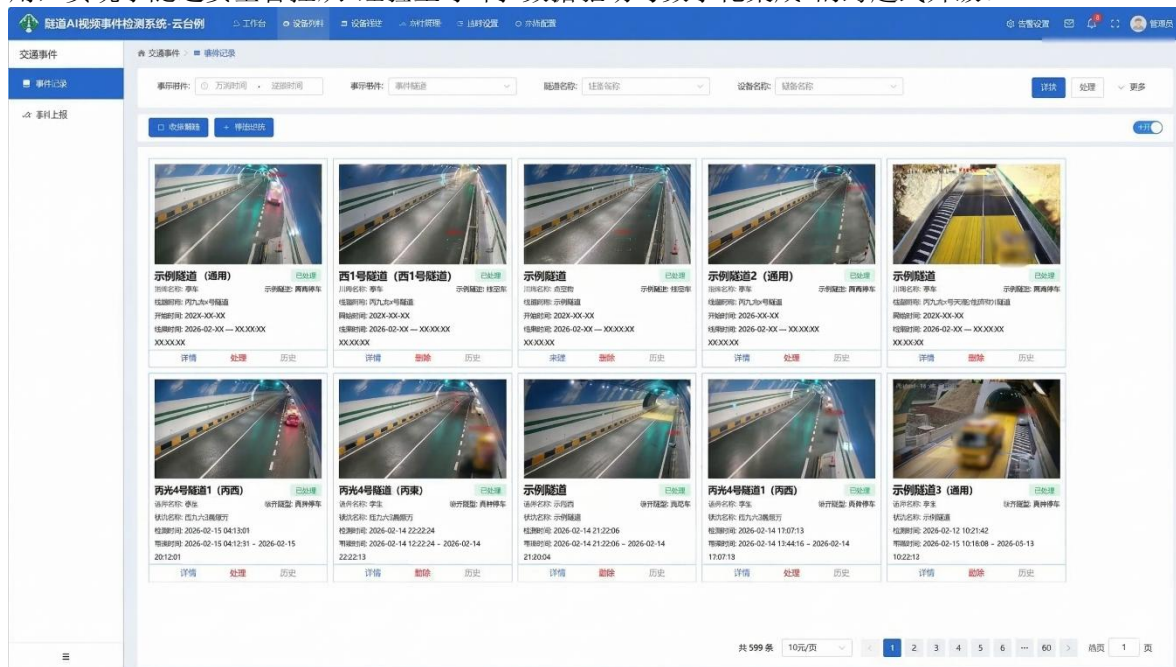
隧道AI视频事件检测系统-云台例

工作台　设备列表　设备管理　实时预警　联动设置　系统配置

告警设置　管理员

交通事件

事件记录

事件上报

交通事件 > 事件记录

事件时间：开始时间 - 结束时间　事件类型：事件类型　隧道名称：隧道名称　设备名称：设备名称　详细　处理　更多

批量删除　+ 导出记录

示例隧道（通用）　已处理
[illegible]
详情　处理　历史

西1号隧道（西1号隧道）　已处理
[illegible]
详情　删除　历史

示例隧道　已处理
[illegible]
详情　删除　历史

示例隧道2（通用）　已处理
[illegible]
详情　处理　历史

示例隧道　已处理
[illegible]
详情　删除　历史

丙光4号隧道1（丙西）　已处理
检测时间：2026-02-15 04:13:01
事件时间：2026-02-15 04:12:31 - 2026-02-15 20:12:01
详情　处理　历史

丙光4号隧道（丙东）　已处理
检测时间：2026-02-14 22:22:24
事件时间：2026-02-14 22:22:24 - 2026-02-14 22:22:13
详情　删除　历史

示例隧道　已处理
检测时间：2026-02-14 21:22:06
事件时间：2026-02-14 21:22:06 - 2026-02-14 21:20:04
详情　删除　历史

丙光4号隧道1（丙西）　已处理
检测时间：2026-02-14 17:07:13
事件时间：2026-02-14 13:44:16 - 2026-02-14 17:07:13
详情　处理　历史

示例隧道3（通用）　已处理
检测时间：2026-02-12 10:21:42
事件时间：2026-02-15 10:16:08 - 2026-05-13 10:22:13
详情　删除　历史

共 599 条　10元/页　1 2 3 4 5 6 ... 60　跳页 1 页

≡